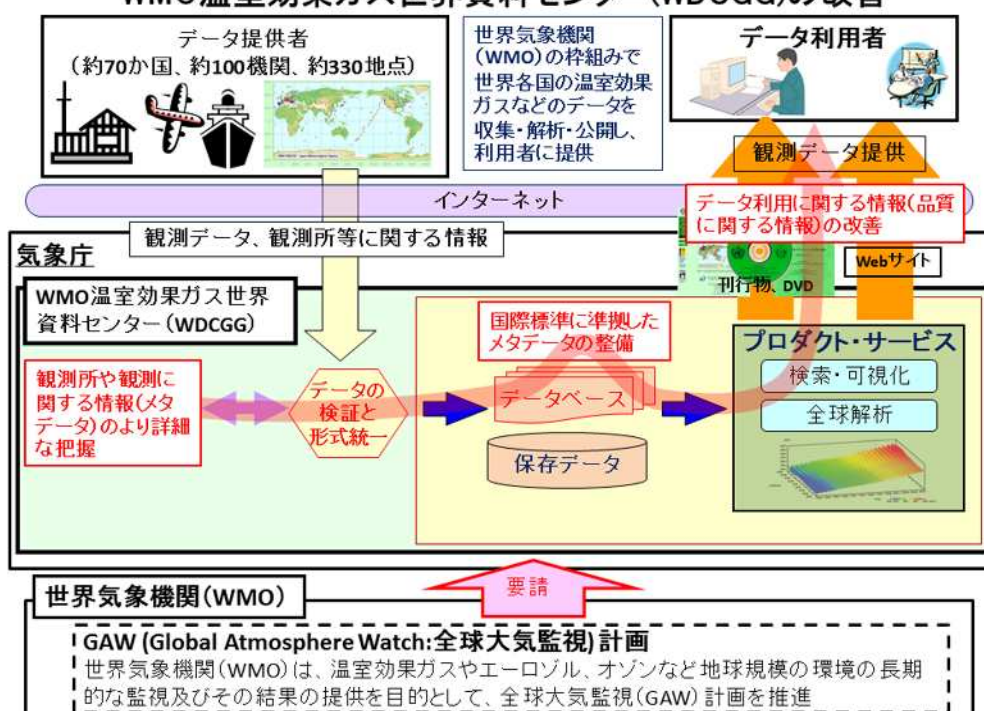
WMO温室効果ガス世界資料センター（WDCGG）の改善

データ提供者
（約70か国、約100機関、約330地点）

世界気象機関（WMO）の枠組みで世界各国の温室効果ガスなどのデータを収集・解析・公開し、利用者に提供

データ利用者

観測データ提供

インターネット

データ利用に関する情報（品質に関する情報）の改善

観測データ、観測所等に関する情報

気象庁

Webサイト

刊行物、DVD

WMO温室効果ガス世界資料センター（WDCGG）

国際標準に準拠したメタデータの整備

プロダクト・サービス

観測所や観測に関する情報（メタデータ）のより詳細な把握

データの検証と形式統一

データベース

検索・可視化

全球解析

保存データ

世界気象機関（WMO）

要請

GAW (Global Atmosphere Watch:全球大気監視) 計画
世界気象機関（WMO）は、温室効果ガスやエーロゾル、オゾンなど地球規模の環境の長期的な監視及びその結果の提供を目的として、全球大気監視（GAW）計画を推進